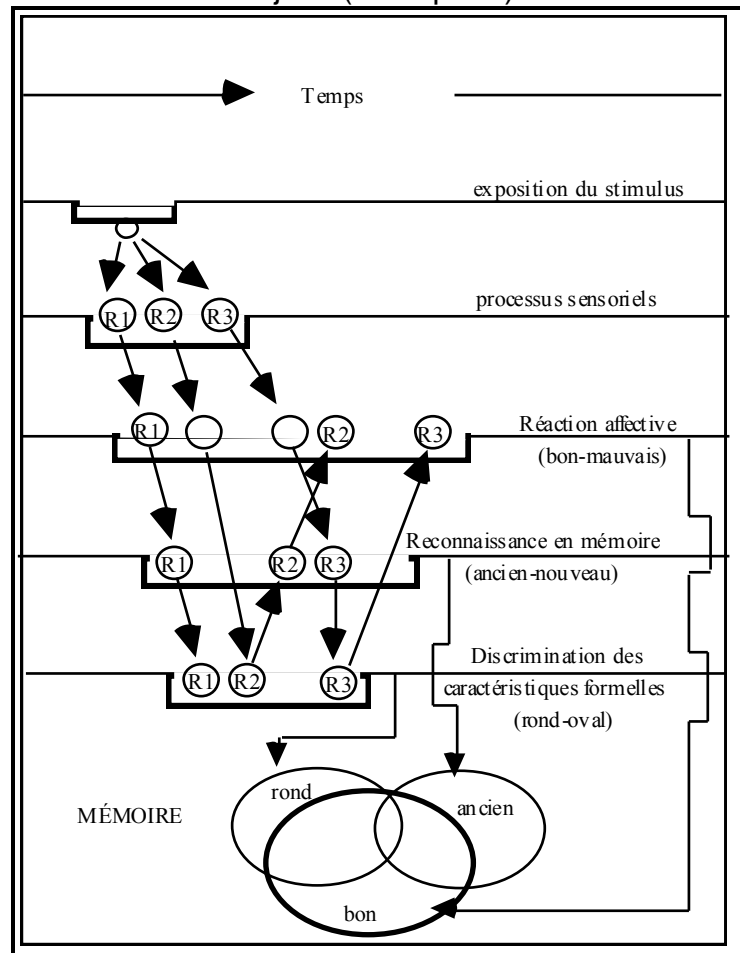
Temps

exposition du stimulus

R1 R2 R3

processus sensoriels

R1 R2 R3

Réaction affective (bon-mauvais)

R1 R2 R3

Reconnaissance en mémoire (ancien-nouveau)

R1 R2 R3

Discrimination des caractéristiques formelles (rond-oval)

MÉMOIRE

rond

ancien

bon